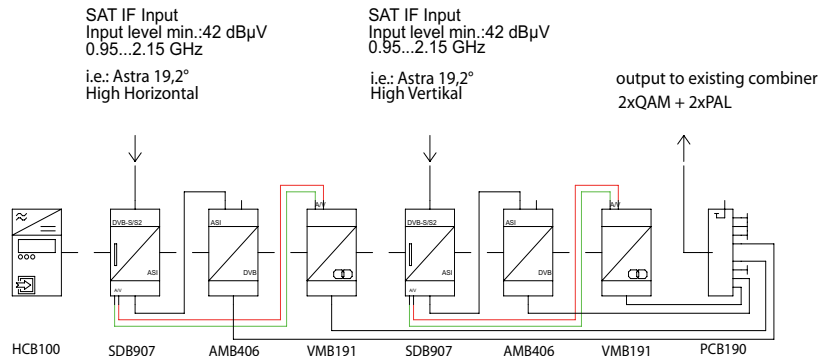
SAT IF Input
Input level min.:42 dBµV
0.95...2.15 GHz

i.e.: Astra 19,2°
High Horizontal

SAT IF Input
Input level min.:42 dBµV
0.95...2.15 GHz

i.e.: Astra 19,2°
High Vertikal

output to existing combiner
2xQAM + 2xPAL

DVB-S/S2
ASI
A/V
ASI
DVB
A/V
DVB-S/S2
ASI
A/V
ASI
DVB
A/V

HCB100 SDB907 AMB406 VMB191 SDB907 AMB406 VMB191 PCB190